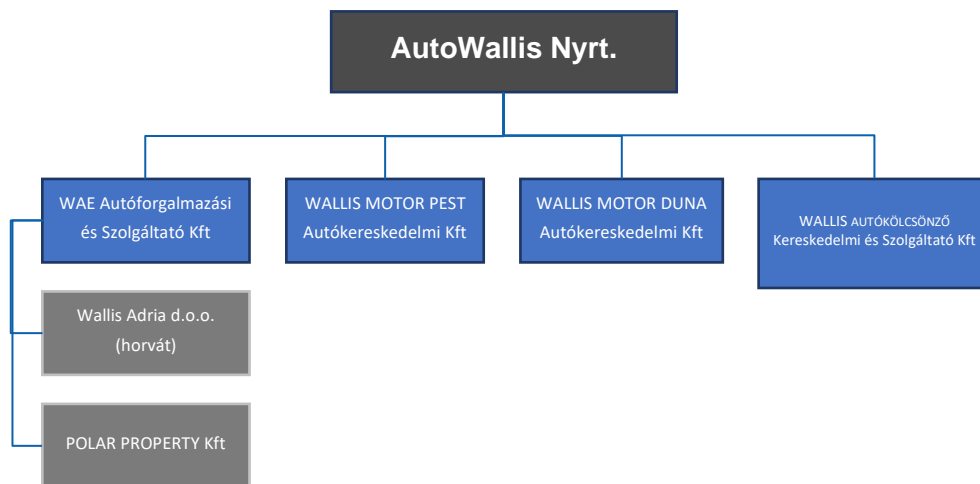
AutoWallis Nyrt.

WAE Autóforgalmazási és Szolgáltató Kft

WALLIS MOTOR PEST Autókereskedelmi Kft

WALLIS MOTOR DUNA Autókereskedelmi Kft

WALLIS AUTÓKÖLCSÖNZŐ Kereskedelmi és Szolgáltató Kft

Wallis Adria d.o.o. (horvát)

POLAR PROPERTY Kft